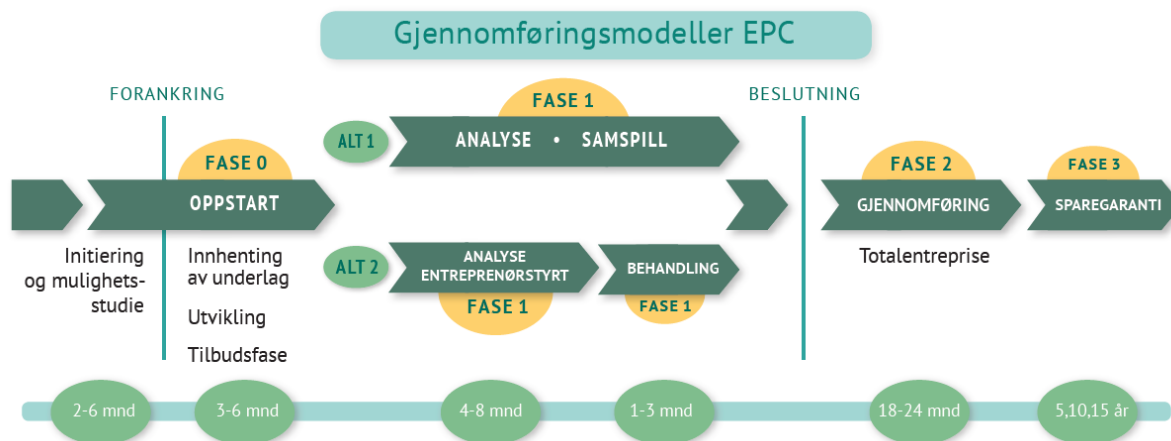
Gjennomføringsmodeller EPC

FORANKRING

BESLUTNING

FASE 1

ALT 1

ANALYSE • SAMSPILL

FASE 0

OPPSTART

FASE 2

GJENNOMFØRING

FASE 3

SPAREGARANTI

Initiering og mulighetsstudie

Innhenting av underlag

Utvikling

Tilbudsfase

ALT 2

ANALYSE ENTREPRENØRSTYRT

FASE 1

BEHANDLING

FASE 1

Totalentreprise

2-6 mnd

3-6 mnd

4-8 mnd

1-3 mnd

18-24 mnd

5,10,15 år